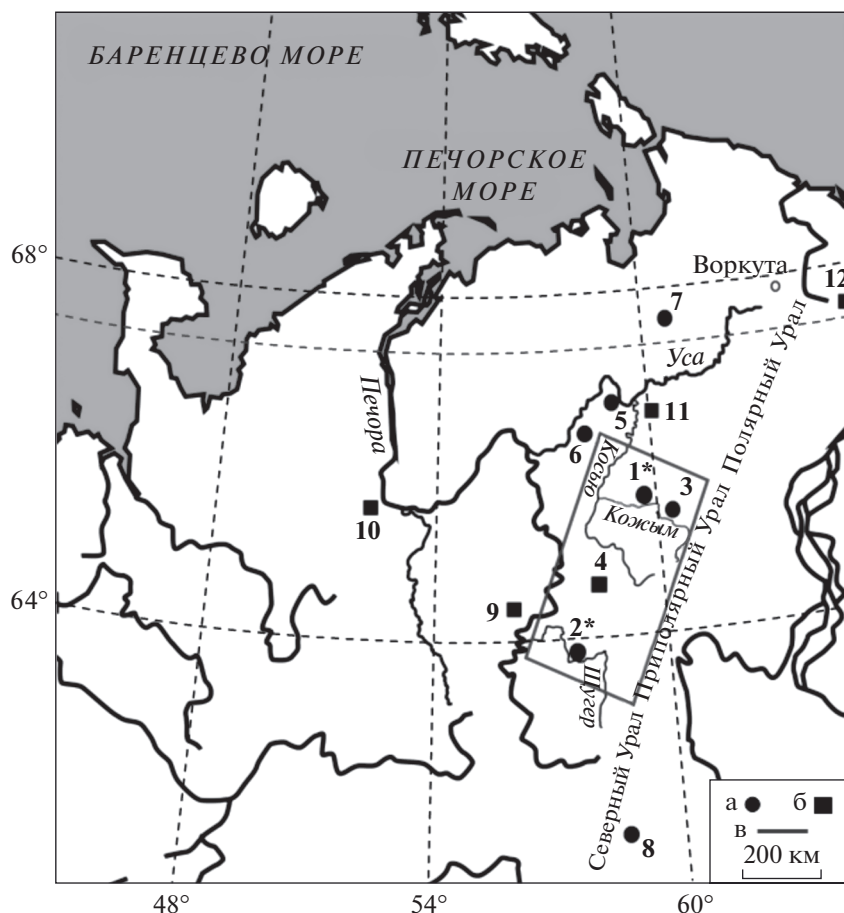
БАРЕНЦЕВО МОРЕ

ПЕЧОРСКОЕ МОРЕ

68°

Воркута

12

7

Уса

Печора

5

11

6

Косью

1*

3

Кожым

10

4

64°

9

2*

Щугер

Полярный Урал

Приполярный Урал

Северный Урал

8

а ● б ■

в

200 км

48°

54°

60°